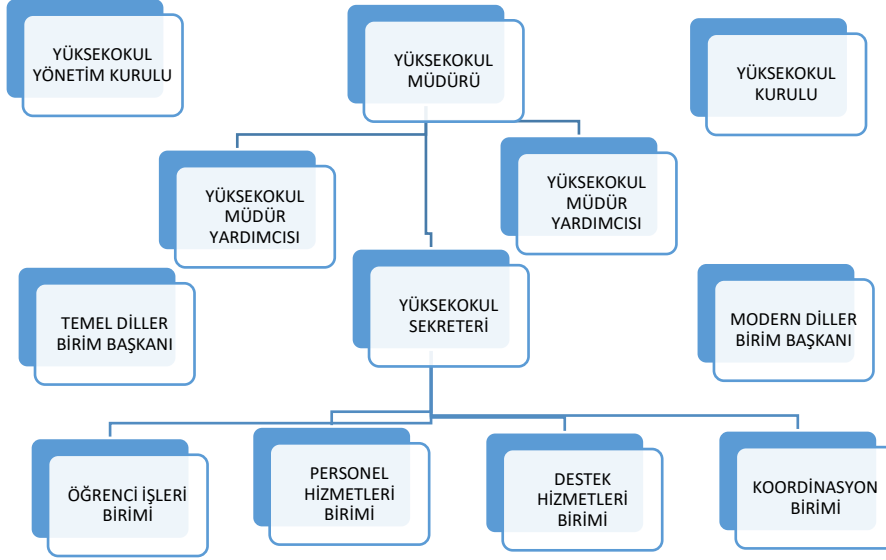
YÜKSEKOKUL YÖNETİM KURULU

YÜKSEKOKUL MÜDÜRÜ

YÜKSEKOKUL KURULU

YÜKSEKOKUL MÜDÜR YARDIMCISI

YÜKSEKOKUL MÜDÜR YARDIMCISI

TEMEL DİLLER BİRİM BAŞKANI

YÜKSEKOKUL SEKRETERİ

MODERN DİLLER BİRİM BAŞKANI

ÖĞRENCİ İŞLERİ BİRİMİ

PERSONEL HİZMETLERİ BİRİMİ

DESTEK HİZMETLERİ BİRİMİ

KOORDİNASYON BİRİMİ